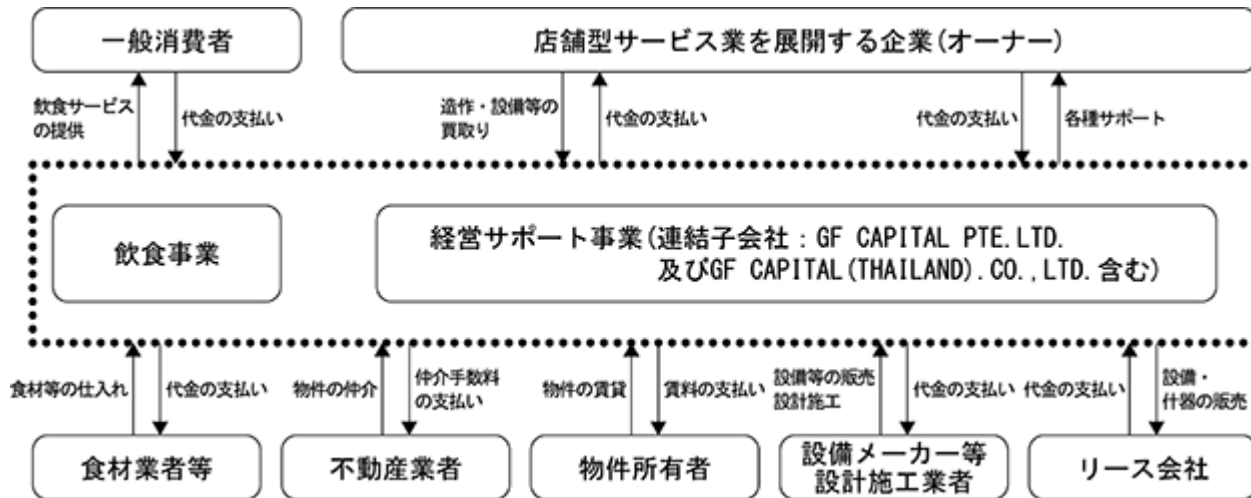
一般消費者

店舗型サービス業を展開する企業(オーナー)

飲食サービスの提供

代金の支払い

造作・設備等の買取り

代金の支払い

代金の支払い

各種サポート

飲食事業

経営サポート事業(連結子会社：GF CAPITAL PTE.LTD. 及びGF CAPITAL(THAILAND).CO.,LTD.含む)

食材等の仕入れ

代金の支払い

物件の仲介

仲介手数料の支払い

物件の賃貸

賃料の支払い

設備等の販売設計施工

代金の支払い

代金の支払い

設備・什器の販売

食材業者等

不動産業者

物件所有者

設備メーカー等設計施工業者

リース会社